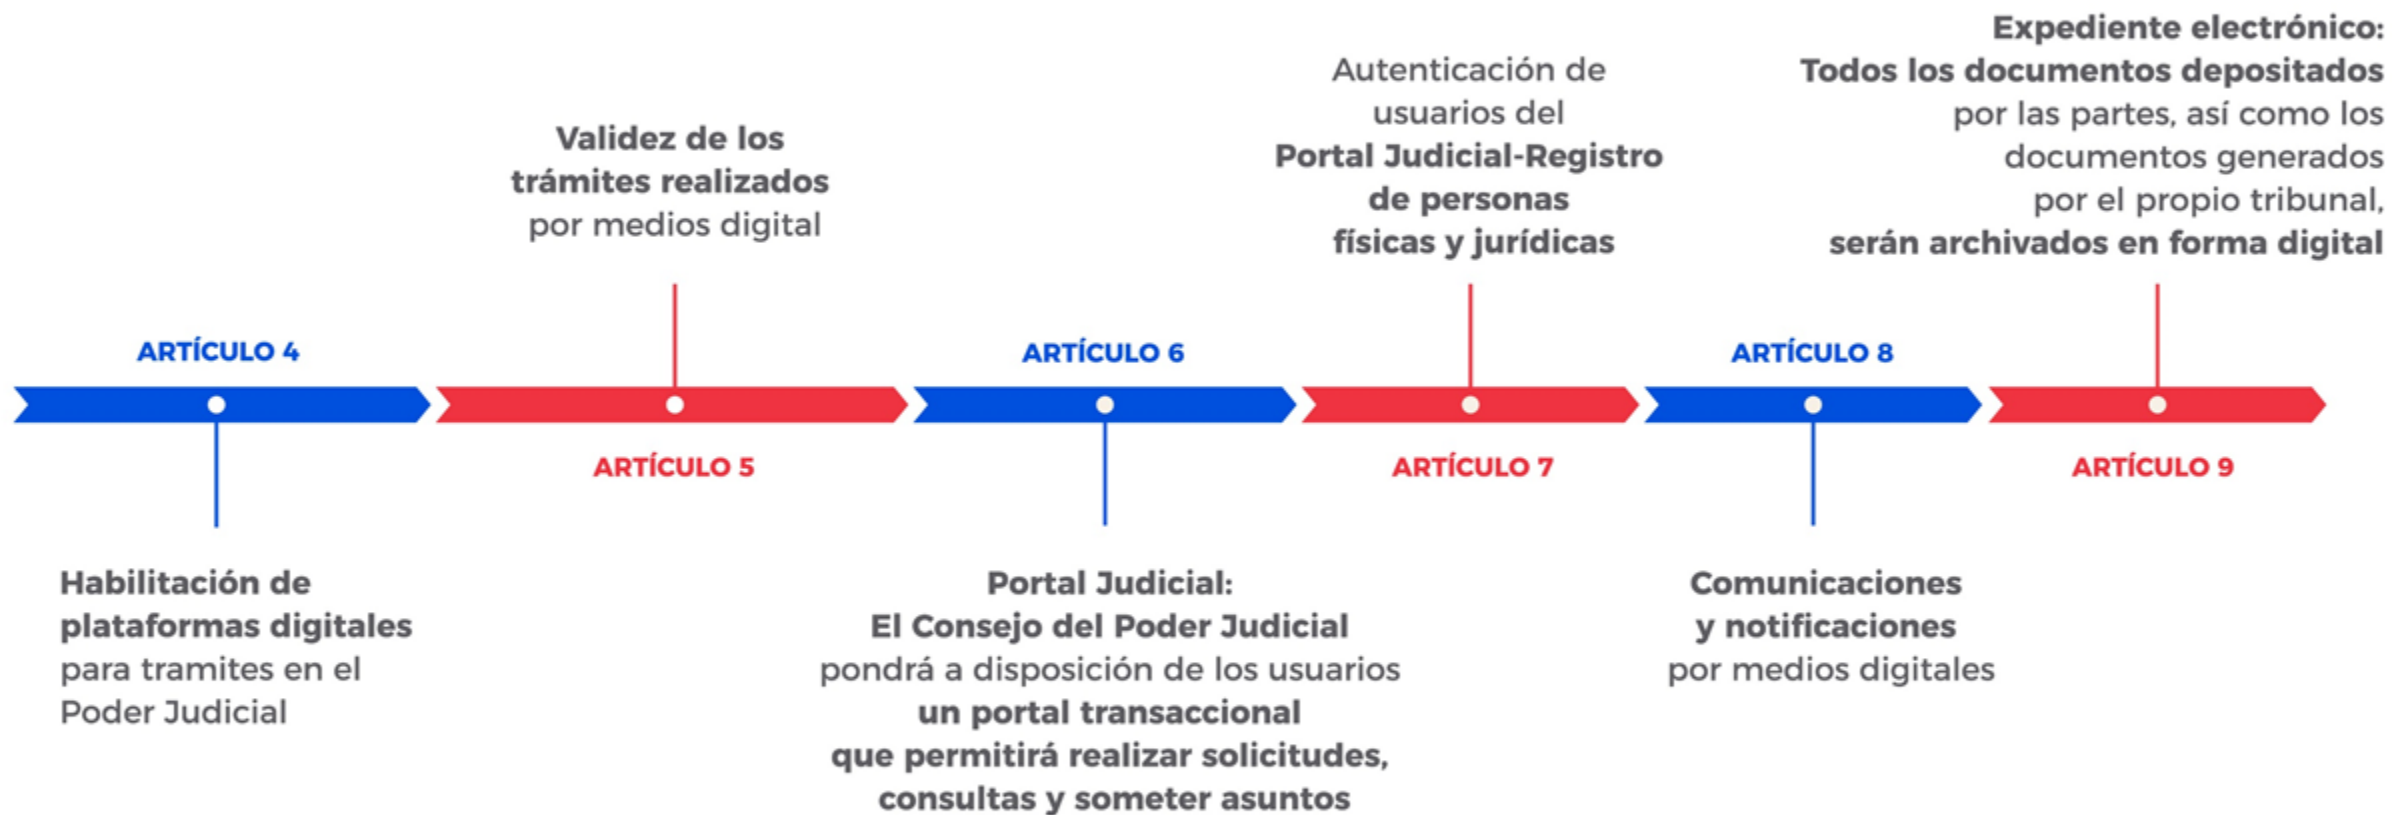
ARTÍCULO 4

Habilitación de plataformas digitales para tramites en el Poder Judicial

ARTÍCULO 5

Validez de los trámites realizados por medios digital

ARTÍCULO 6

Portal Judicial: El Consejo del Poder Judicial pondrá a disposición de los usuarios un portal transaccional que permitirá realizar solicitudes, consultas y someter asuntos

ARTÍCULO 7

Autenticación de usuarios del Portal Judicial-Registro de personas físicas y jurídicas

ARTÍCULO 8

Comunicaciones y notificaciones por medios digitales

ARTÍCULO 9

Expediente electrónico: Todos los documentos depositados por las partes, así como los documentos generados por el propio tribunal, serán archivados en forma digital